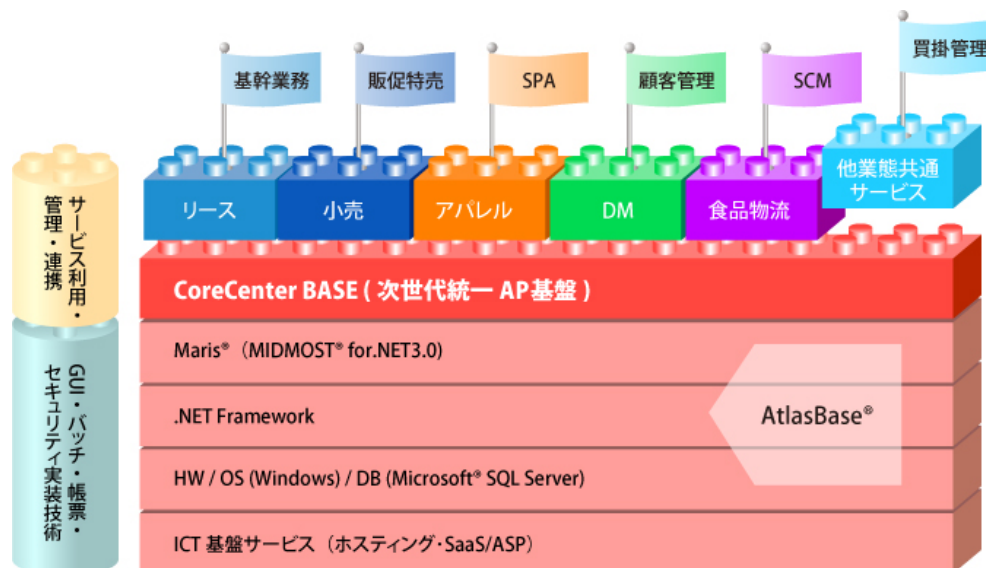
基幹業務
販促特売
SPA
顧客管理
SCM
買掛管理

リース
小売
アパレル
DM
食品物流
他業態共通サービス

サービス利用・管理・連携

GUI・バッチ・帳票・セキュリティ実装技術

CoreCenter BASE ( 次世代統一 AP基盤 )

Maris®（MIDMOST® for.NET3.0)

.NET Framework

AtlasBase®

HW / OS (Windows) / DB (Microsoft® SQL Server)

ICT 基盤サービス（ホスティング･SaaS/ASP）